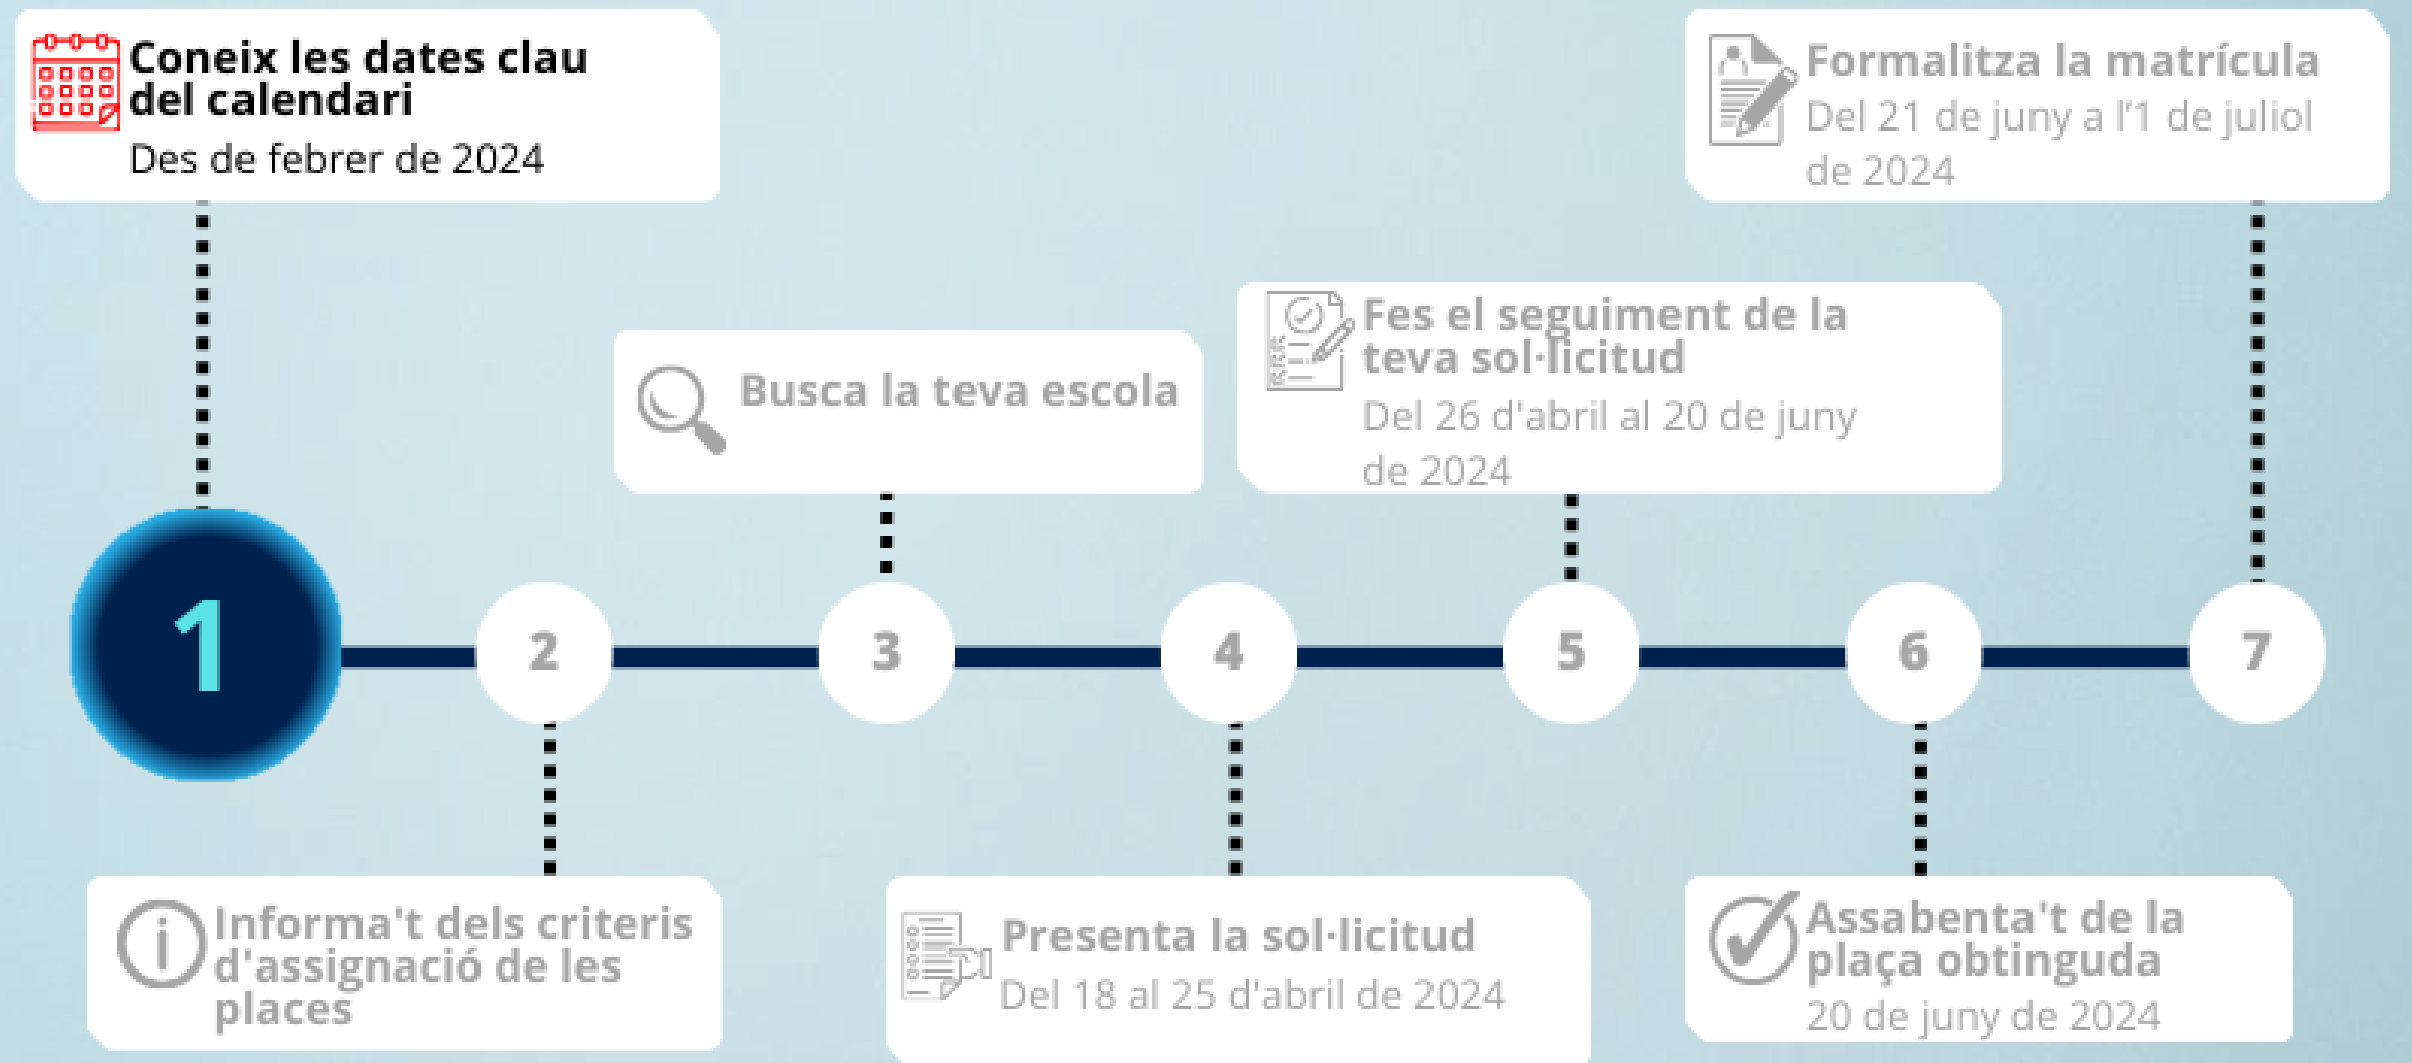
Coneix les dates clau del calendari
Des de febrer de 2024

Formalitza la matrícula
Del 21 de juny a l'1 de juliol de 2024

Busca la teva escola

Fes el seguiment de la teva sol·licitud
Del 26 d'abril al 20 de juny de 2024

1
2
3
4
5
6
7

Informa't dels criteris d'assignació de les places

Presenta la sol·licitud
Del 18 al 25 d'abril de 2024

Assabenta't de la plaça obtinguda
20 de juny de 2024